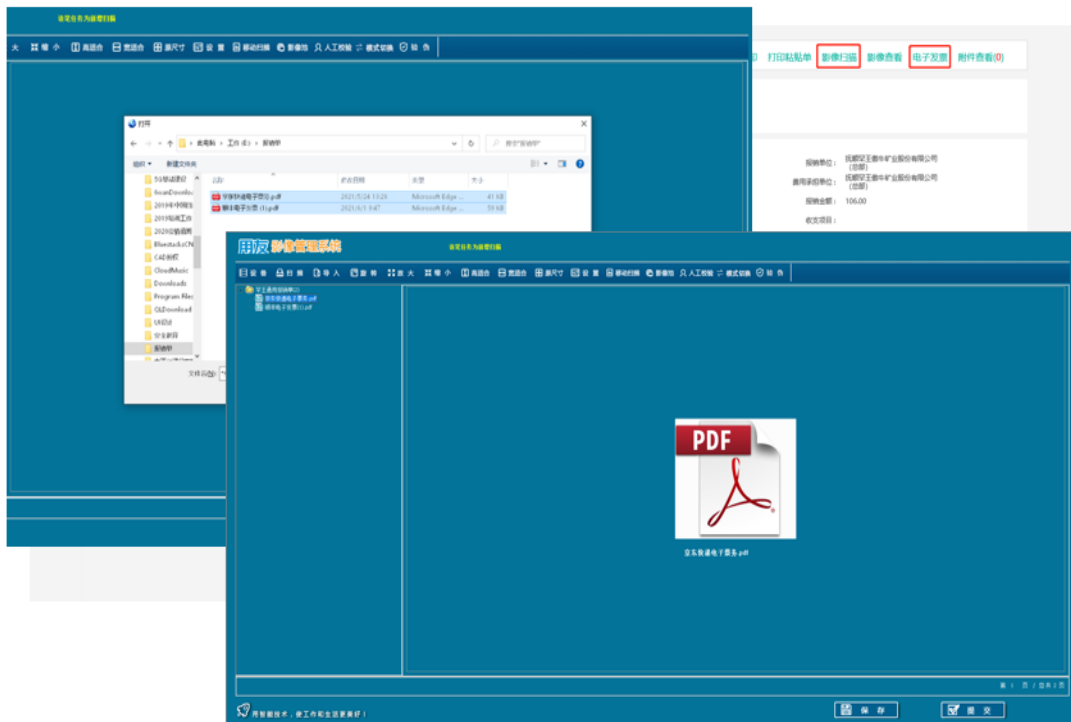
请双击任务为影像扫描

大 缩小 高适合 宽适合 原尺寸 设置 移动扫描 影像仪 人工校验 模式切换 验伪

打印 打印粘贴单 影像扫描 影像查看 电子发票 附件查看(0)

打开

此电脑 › 工作 (E:) › 报销单

搜索"报销单"

组织 ▾ 新建文件夹

51单击游戏
6xanDownlo
2019年中期报
2019培训工作
2020抗疫通用
BluestacksCN
CAE课程
CloudMusic
Downloads
Program Files
QLDownload
UI设计
安全数据
报销单

名称 修改日期 类型 大小
京东快递电子发票.pdf 2021/1/24 13:26 Microsoft Edge ... 41 KB
顺丰电子发票 (1).pdf 2021/1/1 9:47 Microsoft Edge ... 59 KB

文件名(N):

报销单位: 抚顺罕王傲牛矿业股份有限公司（总部）
费用承担单位: 抚顺罕王傲牛矿业股份有限公司（总部）
报销金额: 106.00
收支项目:

用友 影像管理系统

请双击任务为影像扫描

设备 扫描 导入 复制 放大 缩小 高适合 宽适合 原尺寸 设置 移动扫描 影像仪 人工校验 模式切换 验伪

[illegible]
京东快递电子发票.pdf
顺丰电子发票(1).pdf

PDF

京东快递电子发票.pdf

第 1 页 / 总共 1 页

用智能技术，使工作和生活更美好！

保存

提交